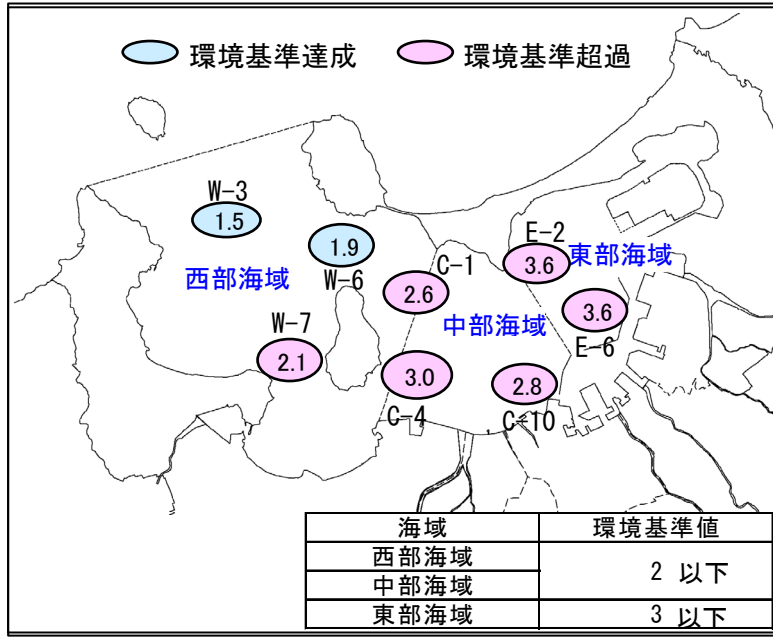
環境基準達成　環境基準超過

W-3
1.5

1.9
W-6

西部海域

W-7
2.1

C-1
2.6

E-2
3.6

東部海域

中部海域

3.6
E-6

3.0
C-4

2.8
C-10

| 海域 | 環境基準値 |
|---|---|
| 西部海域 | 2 以下 |
| 中部海域 | |
| 東部海域 | 3 以下 |